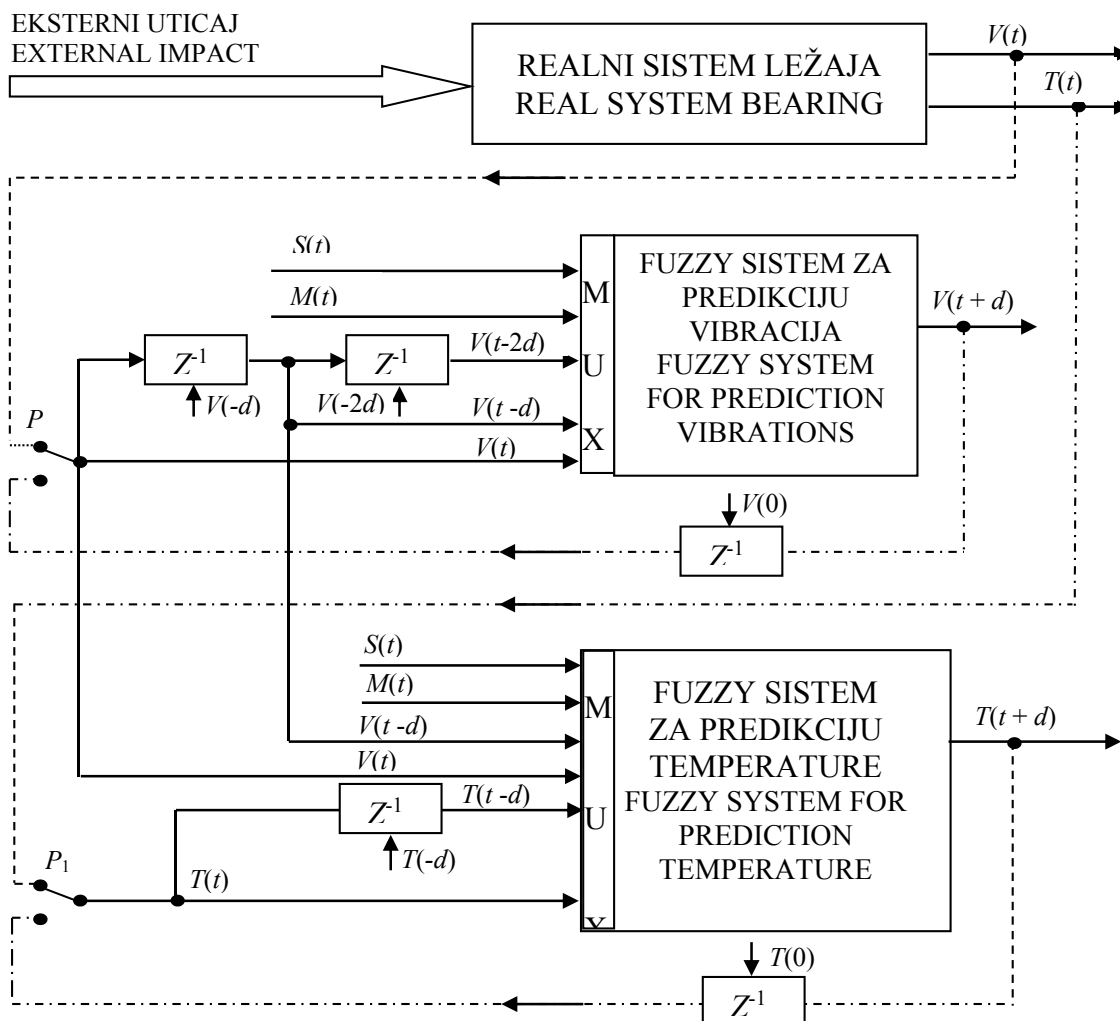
EKSTERNI UTICAJ
EXTERNAL IMPACT

REALNI SISTEM LEŽAJA
REAL SYSTEM BEARING

$V(t)$

$T(t)$

$S(t)$

$M(t)$

$Z^{-1}$

$Z^{-1}$

$V(t-2d)$

$V(-d)$

$V(-2d)$

$V(t-d)$

$P$

$V(t)$

M
U
X

FUZZY SISTEM ZA PREDIKCIJU VIBRACIJA
FUZZY SYSTEM FOR PREDICTION VIBRATIONS

$V(t+d)$

$V(0)$

$Z^{-1}$

$S(t)$

$M(t)$

$V(t-d)$

$V(t)$

$Z^{-1}$

$T(t-d)$

$T(-d)$

$P_1$

$T(t)$

M
U
X

FUZZY SISTEM ZA PREDIKCIJU TEMPERATURE
FUZZY SYSTEM FOR PREDICTION TEMPERATURE

$T(t+d)$

$T(0)$

$Z^{-1}$